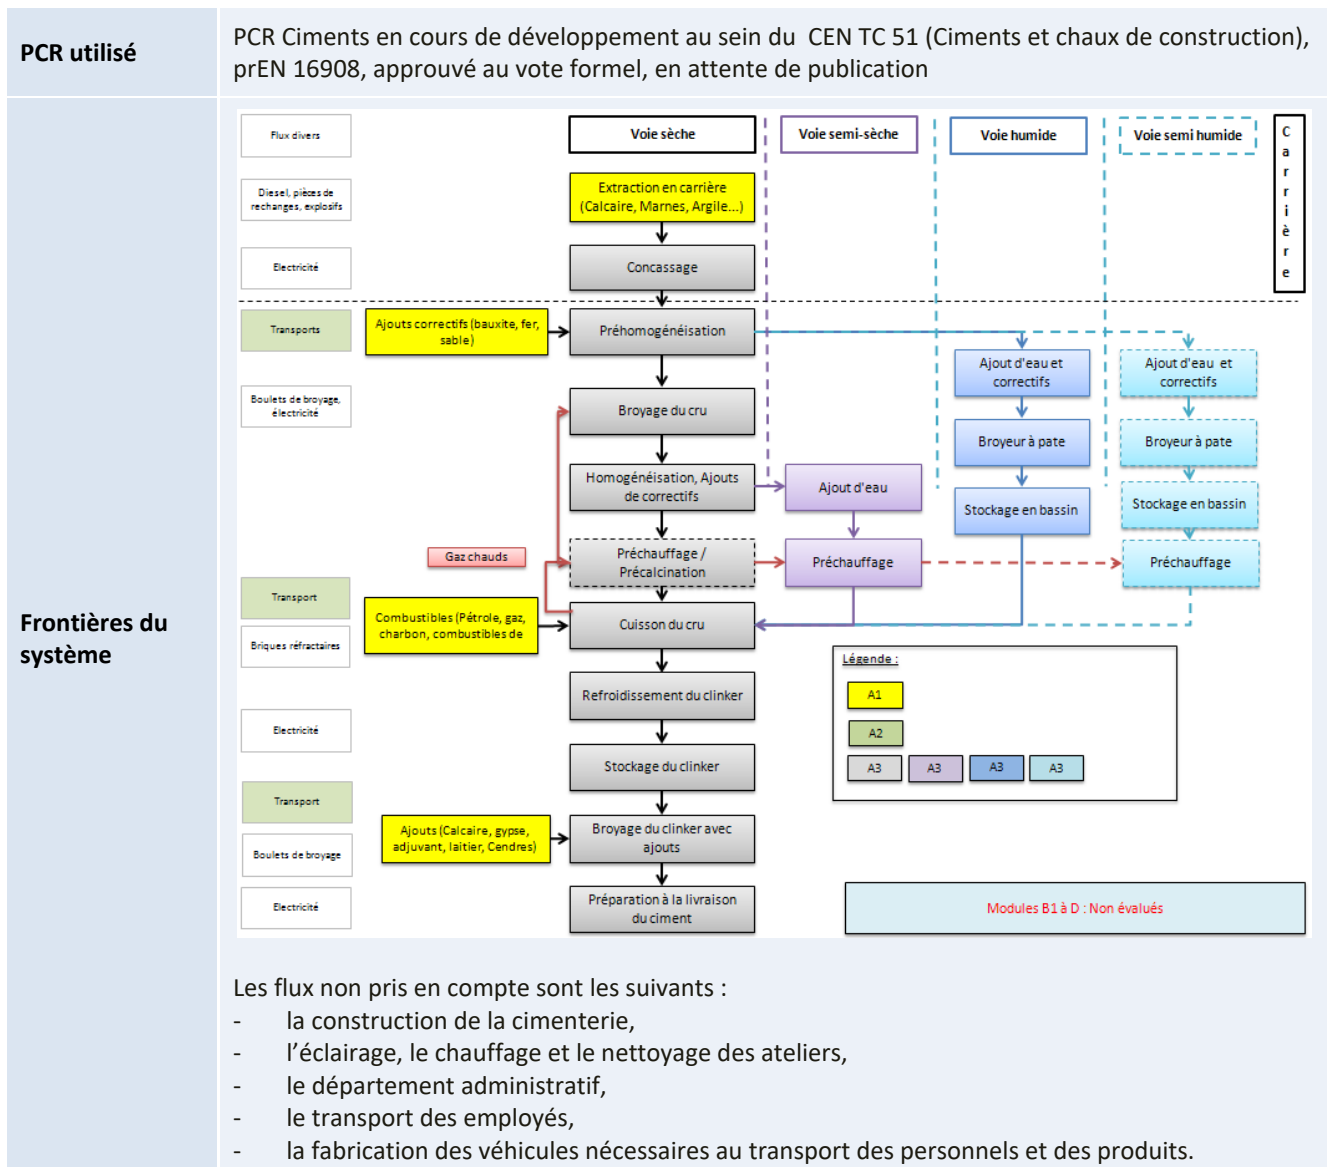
| PCR utilisé | PCR Ciments en cours de développement au sein du CEN TC 51 (Ciments et chaux de construction), prEN 16908, approuvé au vote formel, en attente de publication |
|---|---|
| Frontières du système | (diagramme ci-dessous) |

Flux divers

Diesel, pièces de rechanges, explosifs

Electricité

Transports

Boulets de broyage, électricité

Transport

Briques réfractaires

Electricité

Transport

Boulets de broyage

Electricité

Voie sèche

Voie semi-sèche

Voie humide

Voie semi humide

Carrière

Extraction en carrière (Calcaire, Marnes, Argile...)

Concassage

Ajouts correctifs (bauxite, fer, sable)

Préhomogénéisation

Broyage du cru

Homogénéisation, Ajouts de correctifs

Gaz chauds

Préchauffage / Précalcination

Combustibles (Pétrole, gaz, charbon, combustibles de

Cuisson du cru

Refroidissement du clinker

Stockage du clinker

Ajouts (Calcaire, gypse, adjuvant, laitier, Cendres)

Broyage du clinker avec ajouts

Préparation à la livraison du ciment

Ajout d'eau

Préchauffage

Ajout d'eau et correctifs

Broyeur à pate

Stockage en bassin

Ajout d'eau et correctifs

Broyeur à pate

Stockage en bassin

Préchauffage

Légende :

A1

A2

A3 A3 A3 A3

Modules B1 à D : Non évalués

Les flux non pris en compte sont les suivants :
- la construction de la cimenterie,
- l'éclairage, le chauffage et le nettoyage des ateliers,
- le département administratif,
- le transport des employés,
- la fabrication des véhicules nécessaires au transport des personnels et des produits.